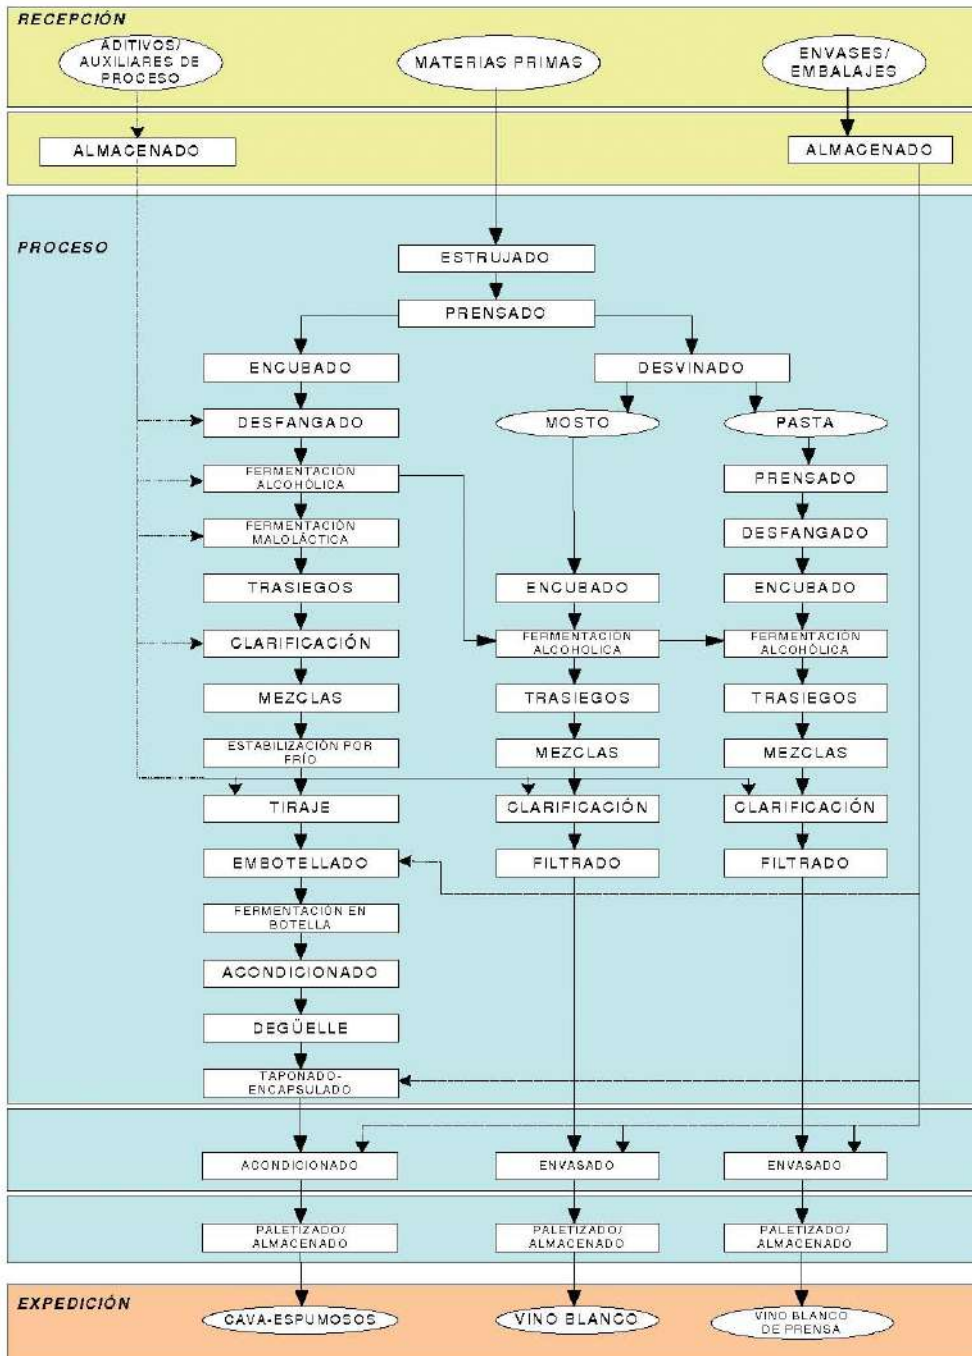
RECEPCIÓN

ADITIVOS/ AUXILIARES DE PROCESO

MATERIAS PRIMAS

ENVASES/ EMBALAJES

ALMACENADO

ALMACENADO

PROCESO

ESTRUJADO

PRENSADO

ENCUBADO

DESVINADO

DESFANGADO

MOSTO

PASTA

FERMENTACIÓN ALCOHÓLICA

PRENSADO

FERMENTACIÓN MALOLÁCTICA

DESFANGADO

TRASIEGOS

ENCUBADO

ENCUBADO

CLARIFICACIÓN

FERMENTACIÓN ALCOHÓLICA

FERMENTACIÓN ALCOHÓLICA

MEZCLAS

TRASIEGOS

TRASIEGOS

ESTABILIZACIÓN POR FRÍO

MEZCLAS

MEZCLAS

TIRAJE

CLARIFICACIÓN

CLARIFICACIÓN

EMBOTELLADO

FILTRADO

FILTRADO

FERMENTACIÓN EN BOTELLA

ACONDICIONADO

DEGÜELLE

TAPONADO-ENCAPSULADO

ACONDICIONADO

ENVASADO

ENVASADO

PALETIZADO/ ALMACENADO

PALETIZADO/ ALMACENADO

PALETIZADO/ ALMACENADO

EXPEDICIÓN

CAVA-ESPUMOSOS

VINO BLANCO

VINO BLANCO DE PRENSA